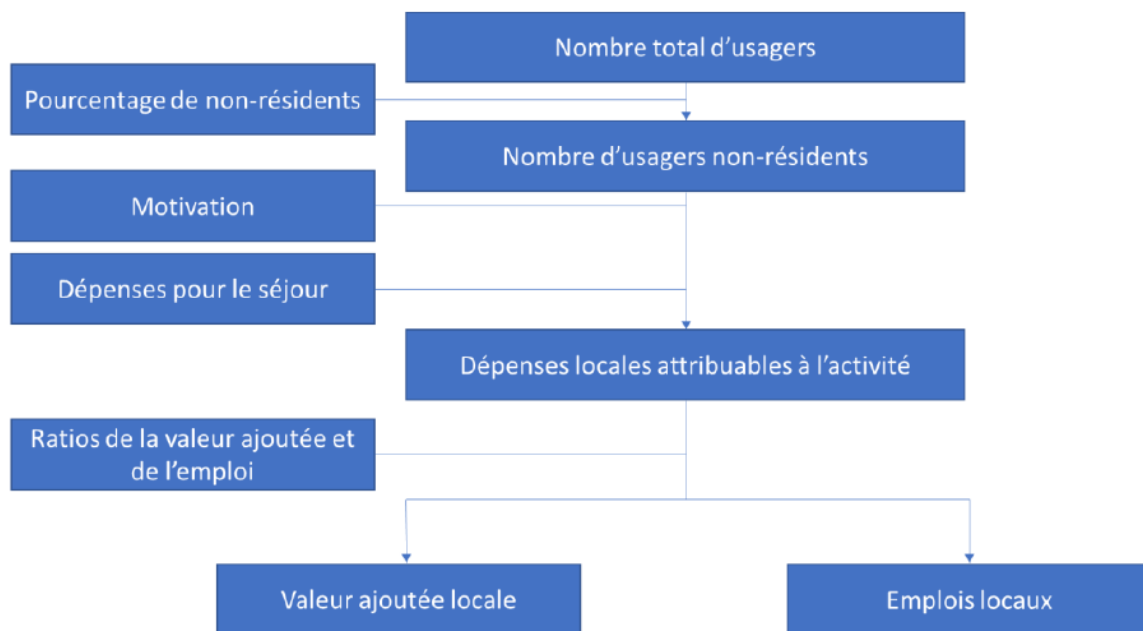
Nombre total d’usagers

Pourcentage de non-résidents

Nombre d’usagers non-résidents

Motivation

Dépenses pour le séjour

Dépenses locales attribuables à l’activité

Ratios de la valeur ajoutée et de l’emploi

Valeur ajoutée locale

Emplois locaux